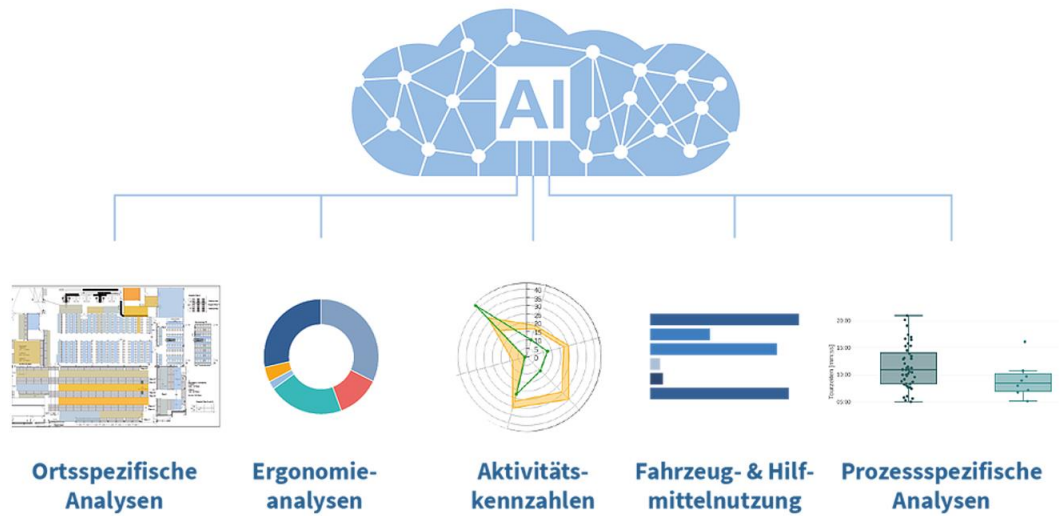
AI

Ortsspezifische Analysen

Ergonomie-analysen

40
35
30
25
20
15
10
5
0

Aktivitäts-kennzahlen

Fahrzeug- & Hilf-mittelnutzung

20:00
15:00
10:00
05:00
Tourzeiten [mm:ss]

Prozessspezifische Analysen